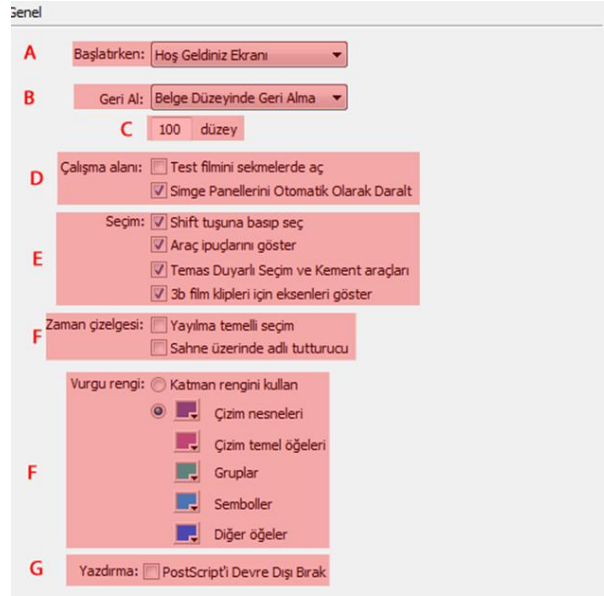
Genel

A Başlatırken: Hoş Geldiniz Ekranı

B Geri Al: Belge Düzeyinde Geri Alma

C 100 düzey

D Çalışma alanı: Test filmini sekmelerde aç
Simge Panellerini Otomatik Olarak Daralt

E Seçim: Shift tuşuna basıp seç
Araç ipuçlarını göster
Temas Duyarlı Seçim ve Kement araçları
3b film klipleri için eksenleri göster

F Zaman çizelgesi: Yayılma temelli seçim
Sahne üzerinde adlı tutturucu

F Vurgu rengi: Katman rengini kullan
Çizim nesneleri
Çizim temel öğeleri
Gruplar
Semboller
Diğer öğeler

G Yazdırma: PostScript'i Devre Dışı Bırak